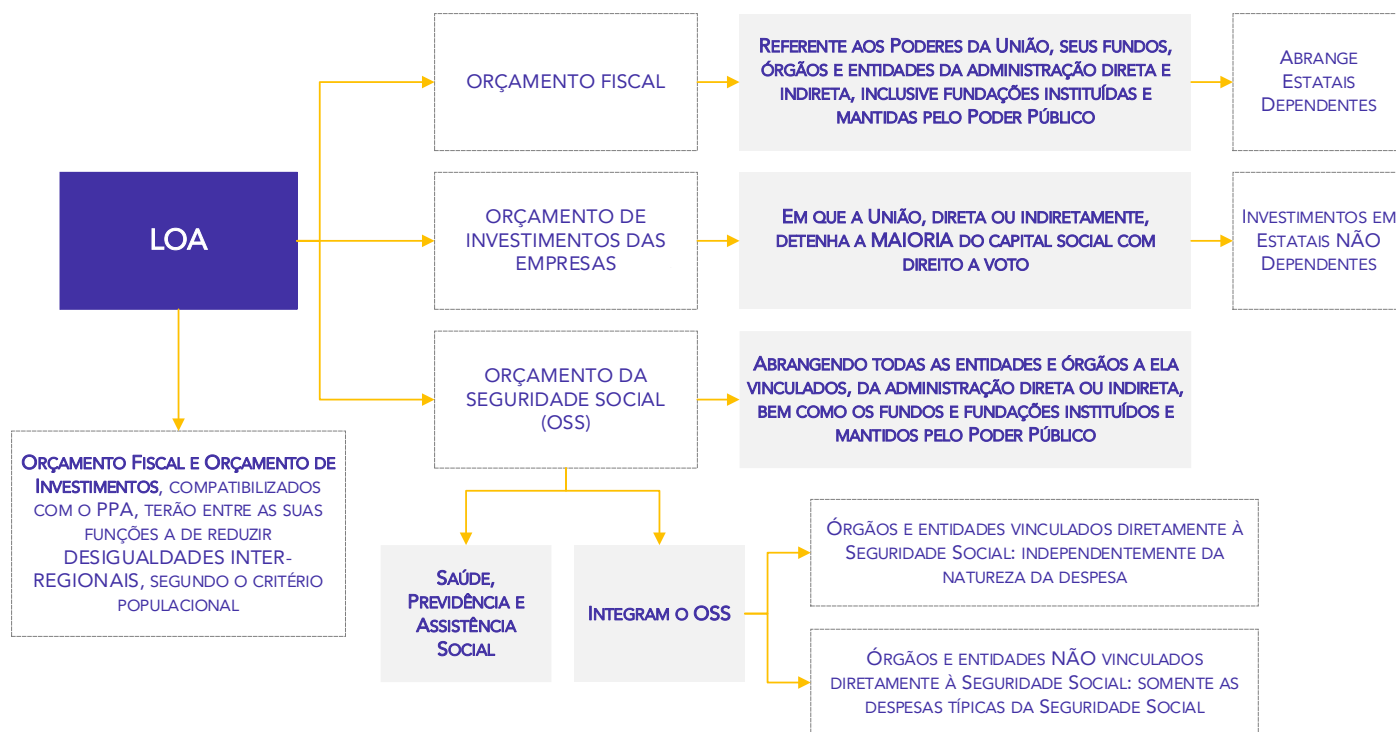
LOA

ORÇAMENTO FISCAL

Referente aos Poderes da União, seus fundos, órgãos e entidades da administração direta e indireta, inclusive fundações instituídas e mantidas pelo Poder Público

Abrange Estatais Dependentes

ORÇAMENTO DE INVESTIMENTOS DAS EMPRESAS

Em que a União, direta ou indiretamente, detenha a MAIORIA do capital social com direito a voto

Investimentos em Estatais NÃO Dependentes

ORÇAMENTO DA SEGURIDADE SOCIAL (OSS)

Abrangendo todas as entidades e órgãos a ela vinculados, da administração direta ou indireta, bem como os fundos e fundações instituídos e mantidos pelo Poder Público

Orçamento Fiscal e Orçamento de Investimentos, compatibilizados com o PPA, terão entre as suas funções a de reduzir DESIGUALDADES INTER-REGIONAIS, segundo o critério populacional

Saúde, Previdência e Assistência Social

Integram o OSS

Órgãos e entidades vinculados diretamente à Seguridade Social: independentemente da natureza da despesa

Órgãos e entidades NÃO vinculados diretamente à Seguridade Social: somente as despesas típicas da Seguridade Social